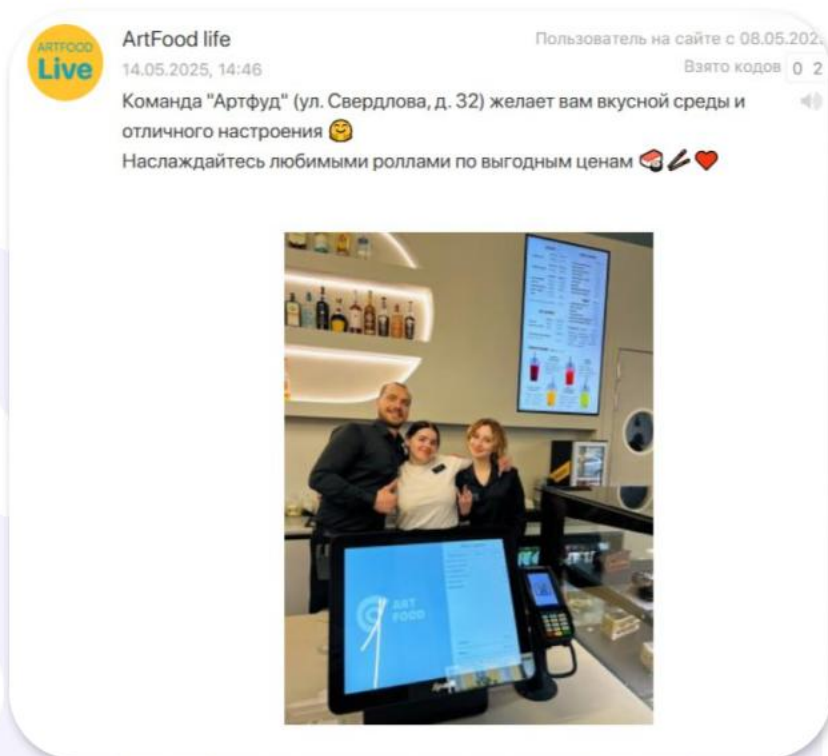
ARTFOOD Live

ArtFood life
14.05.2025, 14:46

Пользователь на сайте с 08.05.202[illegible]
Взято кодов 0 2

Команда "Артфуд" (ул. Свердлова, д. 32) желает вам вкусной среды и отличного настроения 😊
Наслаждайтесь любимыми роллами по выгодным ценам 🍣🥢❤️

ART FOOD